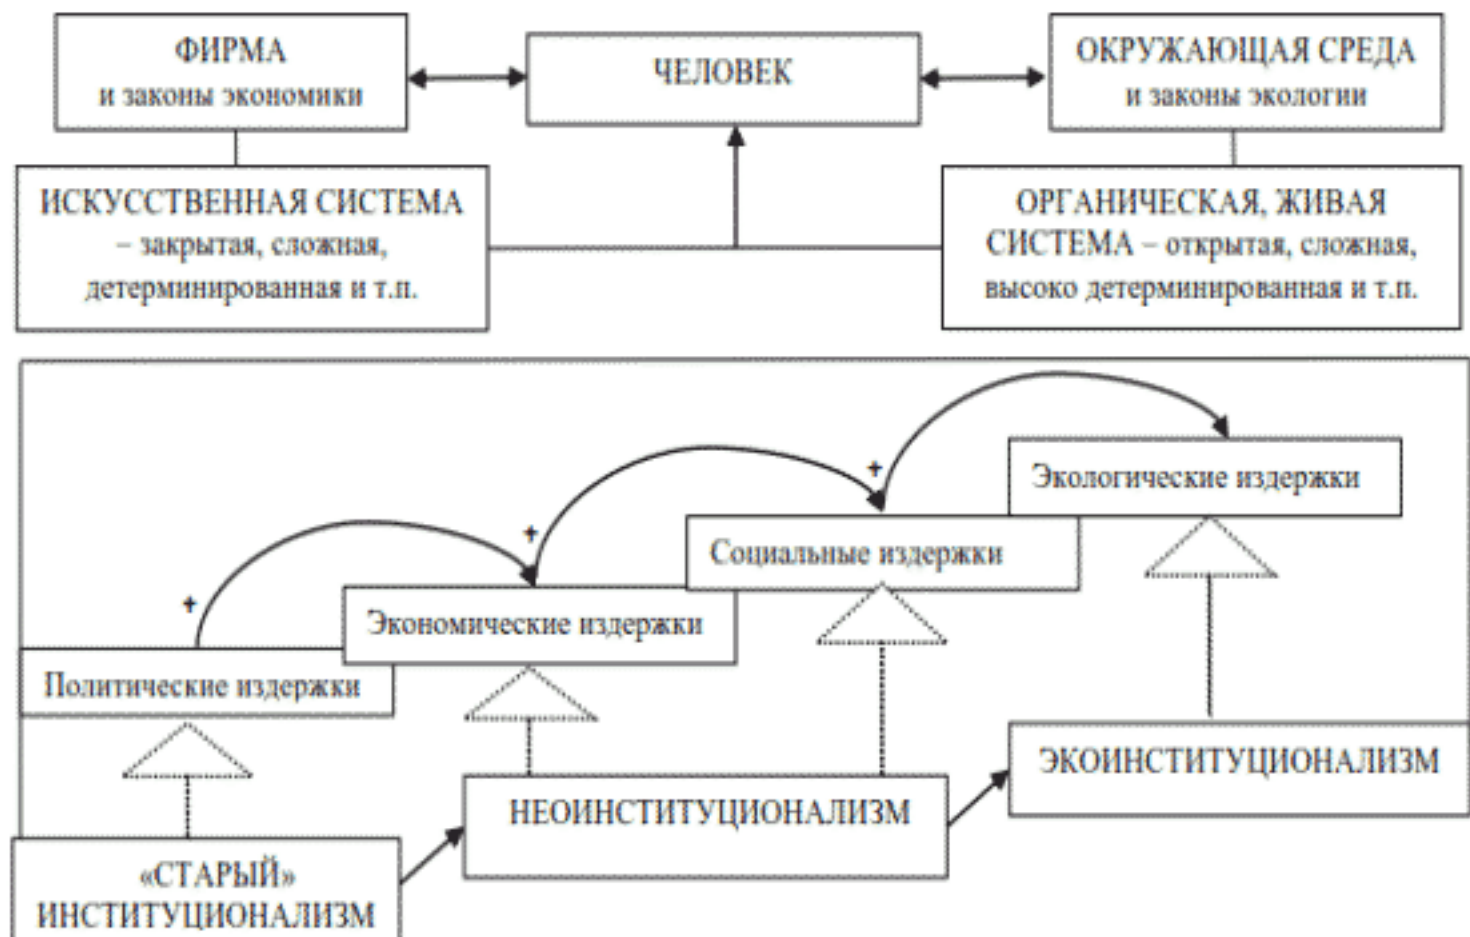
ФИРМА
и законы экономики

ЧЕЛОВЕК

ОКРУЖАЮЩАЯ СРЕДА
и законы экологии

ИСКУССТВЕННАЯ СИСТЕМА – закрытая, сложная, детерминированная и т.п.

ОРГАНИЧЕСКАЯ, ЖИВАЯ СИСТЕМА – открытая, сложная, высоко детерминированная и т.п.

Экологические издержки

+

Социальные издержки

+

Экономические издержки

+

Политические издержки

ЭКОИНСТИТУЦИОНАЛИЗМ

НЕОИНСТИТУЦИОНАЛИЗМ

«СТАРЫЙ»
ИНСТИТУЦИОНАЛИЗМ